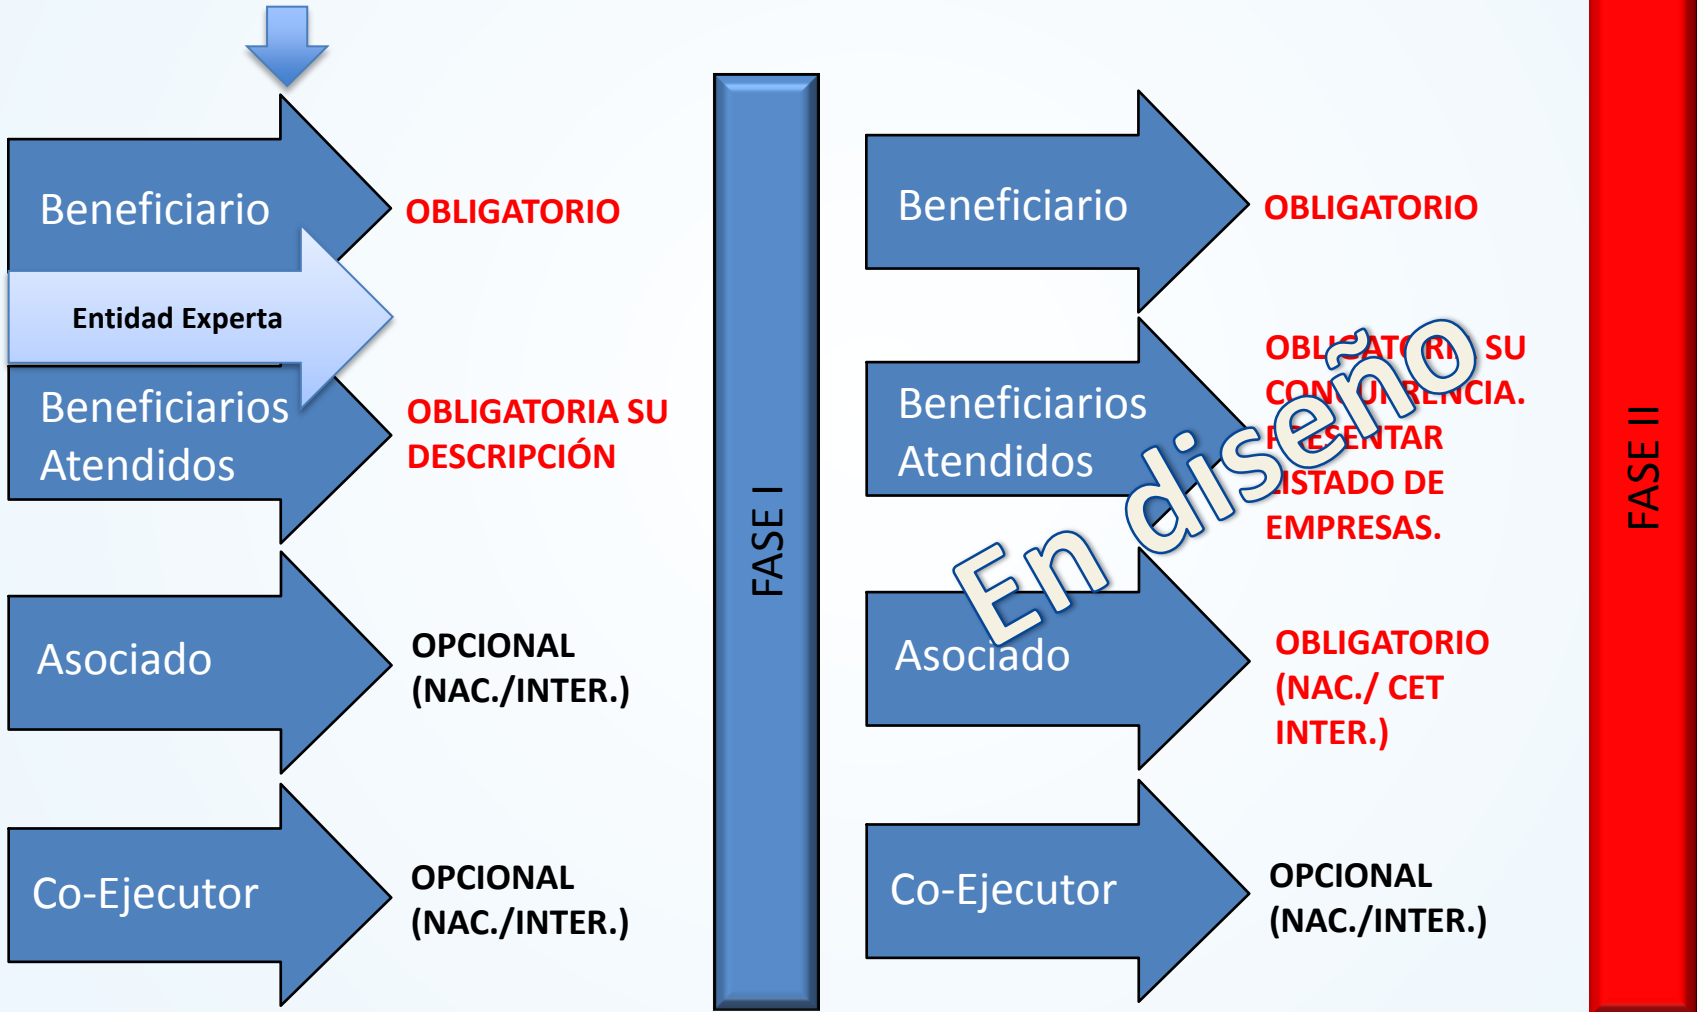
Beneficiario

OBLIGATORIO

Entidad Experta

Beneficiarios Atendidos

OBLIGATORIA SU DESCRIPCIÓN

Asociado

OPCIONAL (NAC./INTER.)

Co-Ejecutor

OPCIONAL (NAC./INTER.)

FASE I

Beneficiario

OBLIGATORIO

Beneficiarios Atendidos

OBL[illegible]ATO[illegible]RI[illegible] SU CON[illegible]U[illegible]RENCIA. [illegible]ESENTAR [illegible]ISTADO DE EMPRESAS.

En diseño

Asociado

OBLIGATORIO (NAC./ CET INTER.)

Co-Ejecutor

OPCIONAL (NAC./INTER.)

FASE II